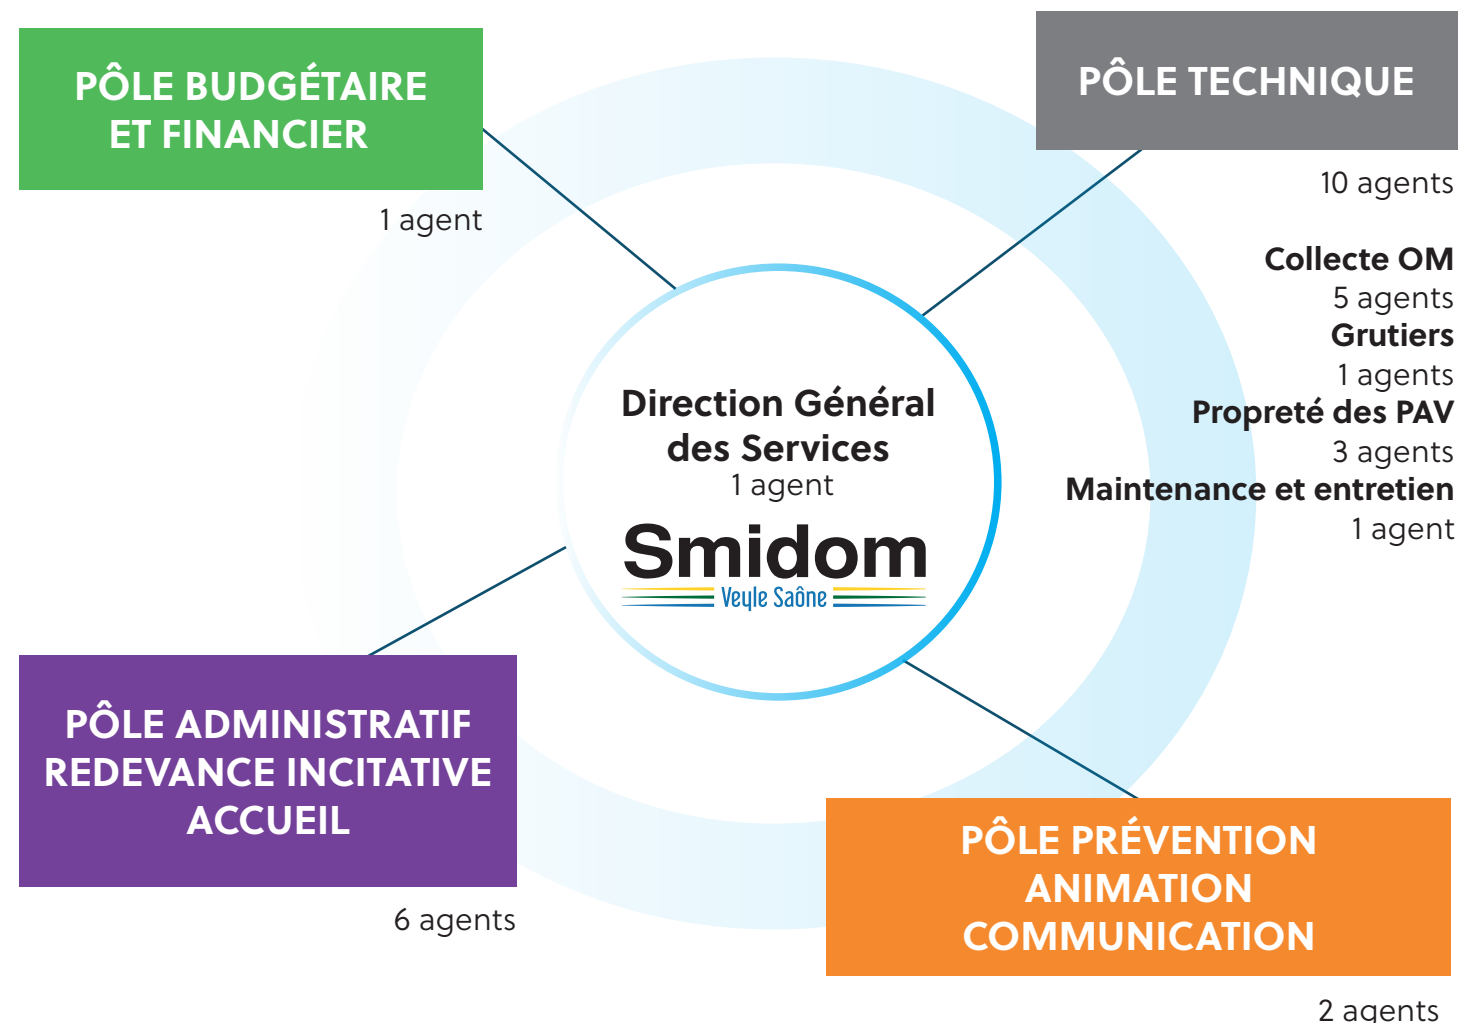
PÔLE BUDGÉTAIRE ET FINANCIER

1 agent

PÔLE TECHNIQUE

10 agents

Collecte OM
5 agents
Grutiers
1 agents
Propreté des PAV
3 agents
Maintenance et entretien
1 agent

Direction Général des Services
1 agent

Smidom
Veyle Saône

PÔLE ADMINISTRATIF
REDEVANCE INCITATIVE
ACCUEIL

6 agents

PÔLE PRÉVENTION
ANIMATION
COMMUNICATION

2 agents